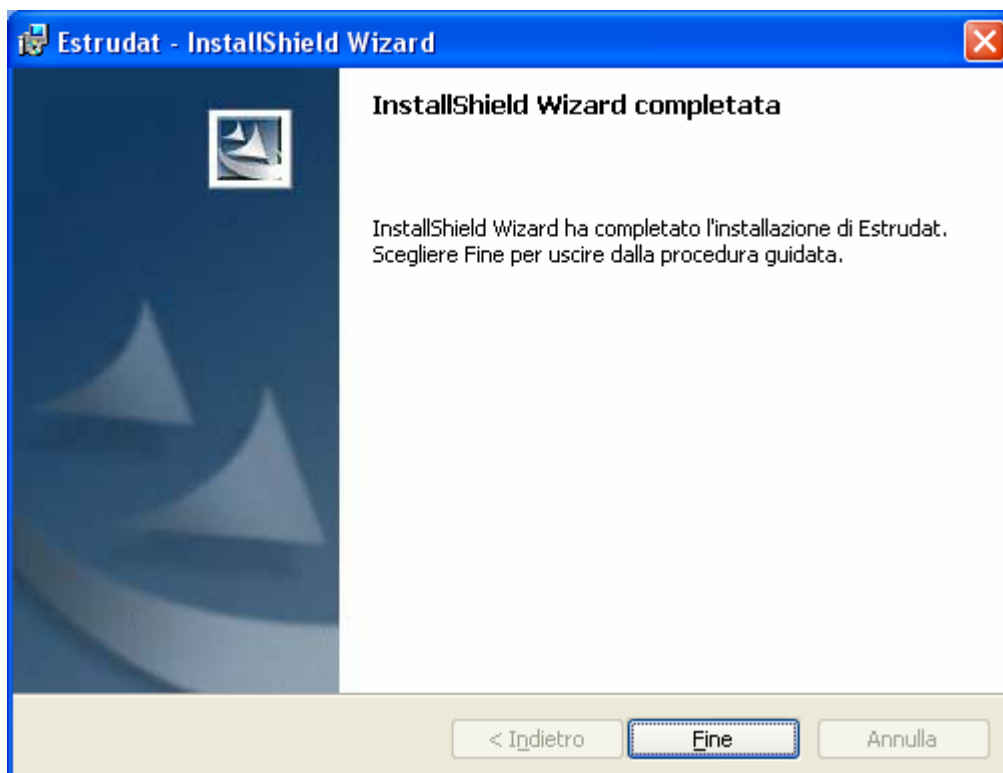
Estrudat - InstallShield Wizard

InstallShield Wizard completata

InstallShield Wizard ha completato l'installazione di Estrudat. Scegliere Fine per uscire dalla procedura guidata.

< Indietro

Fine

Annulla